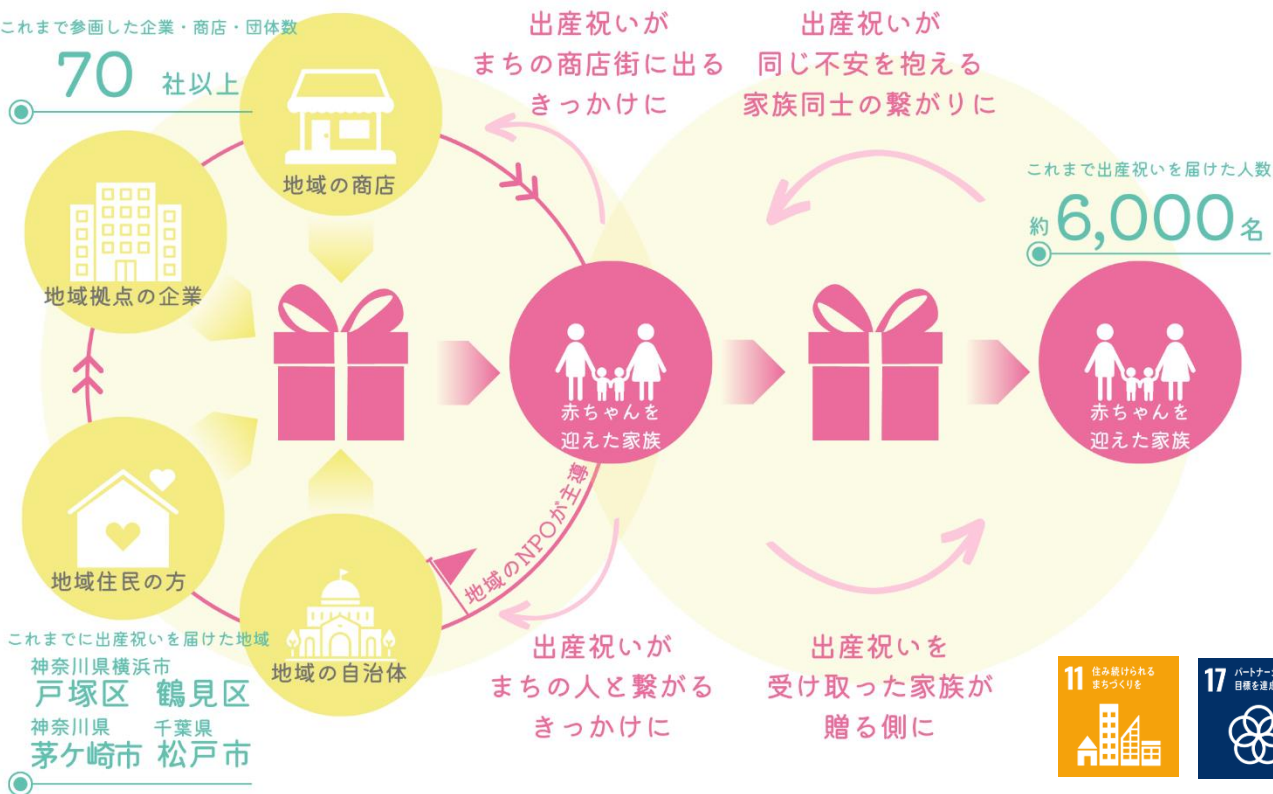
これまで参画した企業・商店・団体数
70 社以上

出産祝いが
まちの商店街に出る
きっかけに

出産祝いが
同じ不安を抱える
家族同士の繋がりに

これまで出産祝いを届けた人数
約6,000名

地域の商店

地域拠点の企業

赤ちゃんを
迎えた家族

赤ちゃんを
迎えた家族

地域のNPOが主導

地域住民の方

地域の自治体

これまでに出産祝いを届けた地域
神奈川県横浜市
戸塚区 鶴見区
神奈川県 千葉県
茅ケ崎市 松戸市

出産祝いが
まちの人と繋がる
きっかけに

出産祝いを
受け取った家族が
贈る側に

11 住み続けられるまちづくりを

17 パートナー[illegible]
目標を達成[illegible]